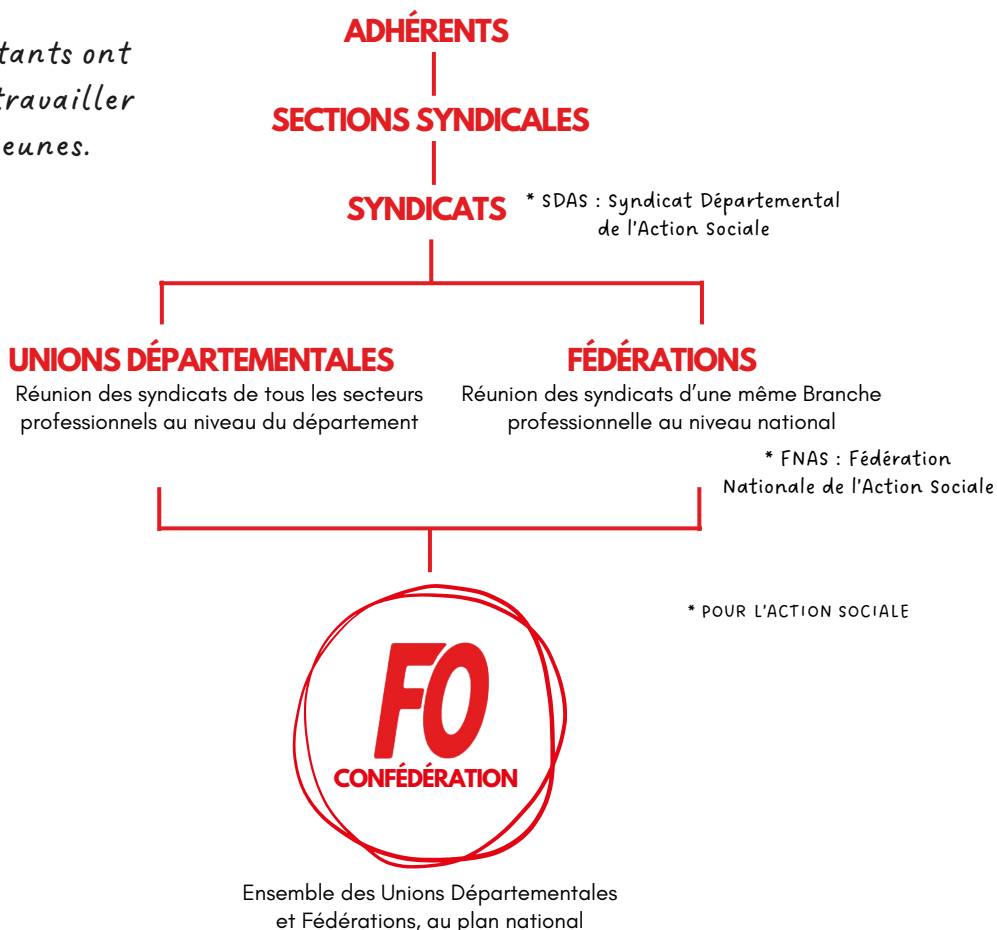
tants ont travailler eunes.

ADHÉRENTS

SECTIONS SYNDICALES

SYNDICATS

* SDAS : Syndicat Départemental de l'Action Sociale

UNIONS DÉPARTEMENTALES
Réunion des syndicats de tous les secteurs professionnels au niveau du département

FÉDÉRATIONS
Réunion des syndicats d'une même Branche professionnelle au niveau national

* FNAS : Fédération Nationale de l'Action Sociale

* POUR L'ACTION SOCIALE

FO
CONFÉDÉRATION

Ensemble des Unions Départementales et Fédérations, au plan national